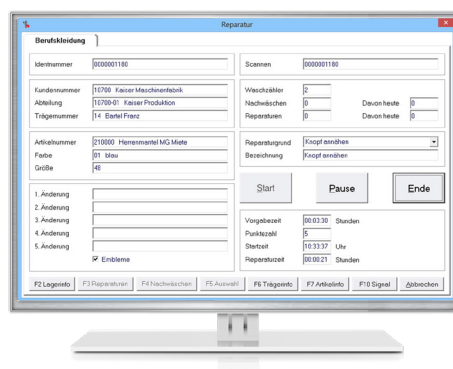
Reparatur

Berufskleidung

Identnummer 0000001180

Scannen 0000001180

Kundennummer 10700 Kaiser Maschinenfabrik
Abteilung 10700-01 Kaiser Produktion
Trägernummer 14 Bertel Franz

Waschzähler 2
Nachwäschen 0 Davon heute 0
Reparaturen 0 Davon heute 0

Artikelnummer 210000 Herrenmantel MG Miete
Farbe 01 blau
Größe 48

Reparaturgrund Knopf annähen
Bezeichnung Knopf annähen

Start
Pause
Ende

1. Änderung
2. Änderung
3. Änderung
4. Änderung
5. Änderung
Embleme

Vorgabezeit 00:03:30 Stunden
Punktezahl 5
Startzeit 10:33:37 Uhr
Reparaturzeit 00:00:21 Stunden

F2 Lagerinfo
F3 Reparaturen
F4 Nachwäschen
F5 Auswahl
F6 Trägerinfo
F7 Artikelinfo
F10 Signal
Abbrechen